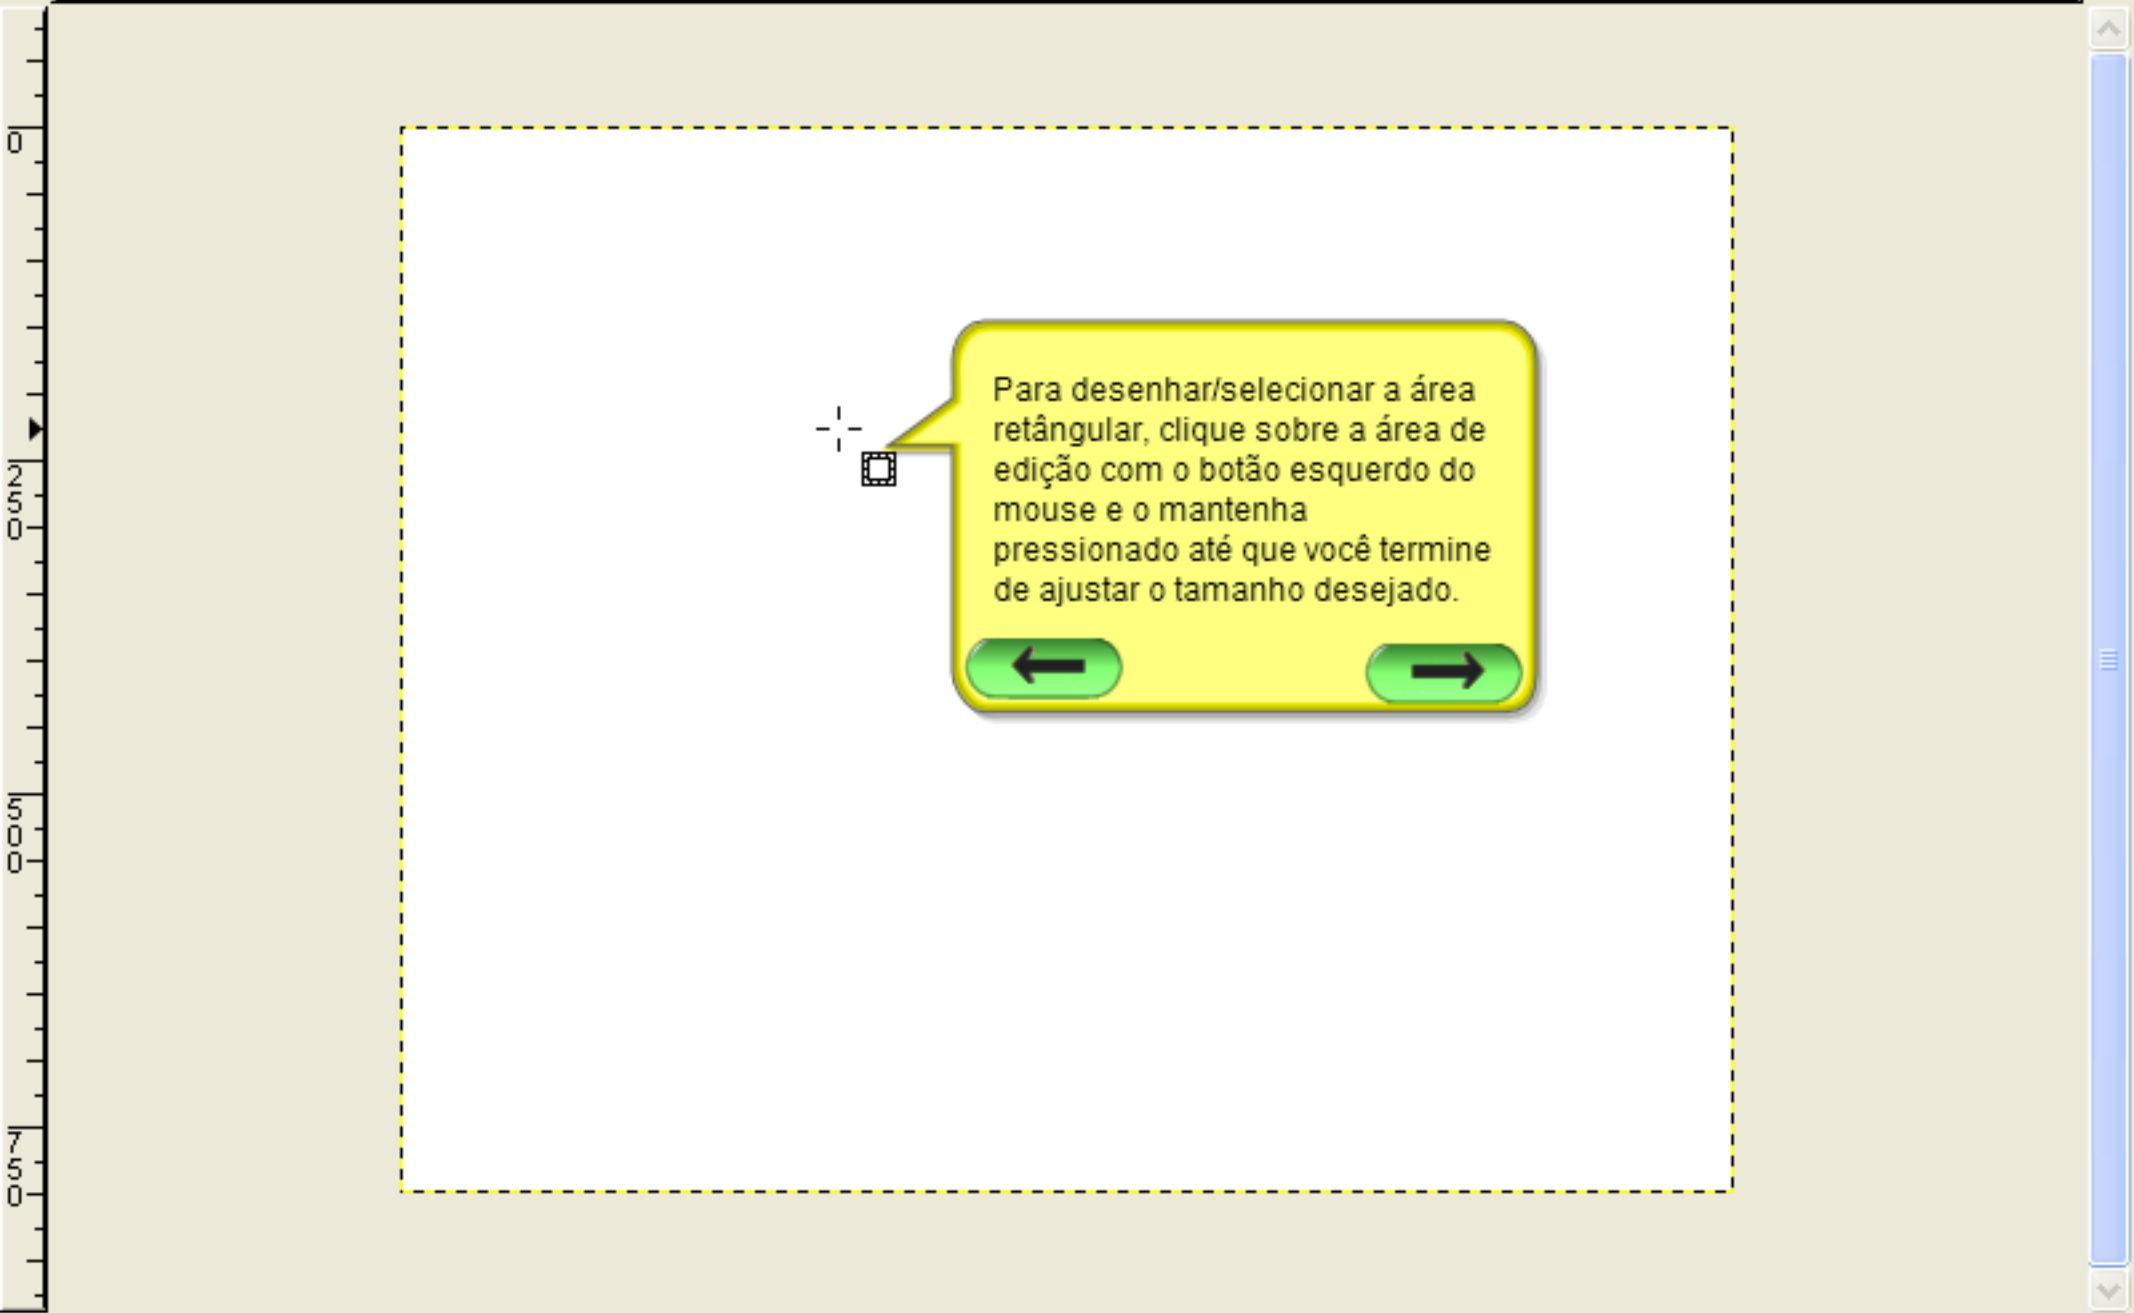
0

250

500

750

Para desenhar/selecionar a área retângular, clique sobre a área de edição com o botão esquerdo do mouse e o mantenha pressionado até que você termine de ajustar o tamanho desejado.

←

→